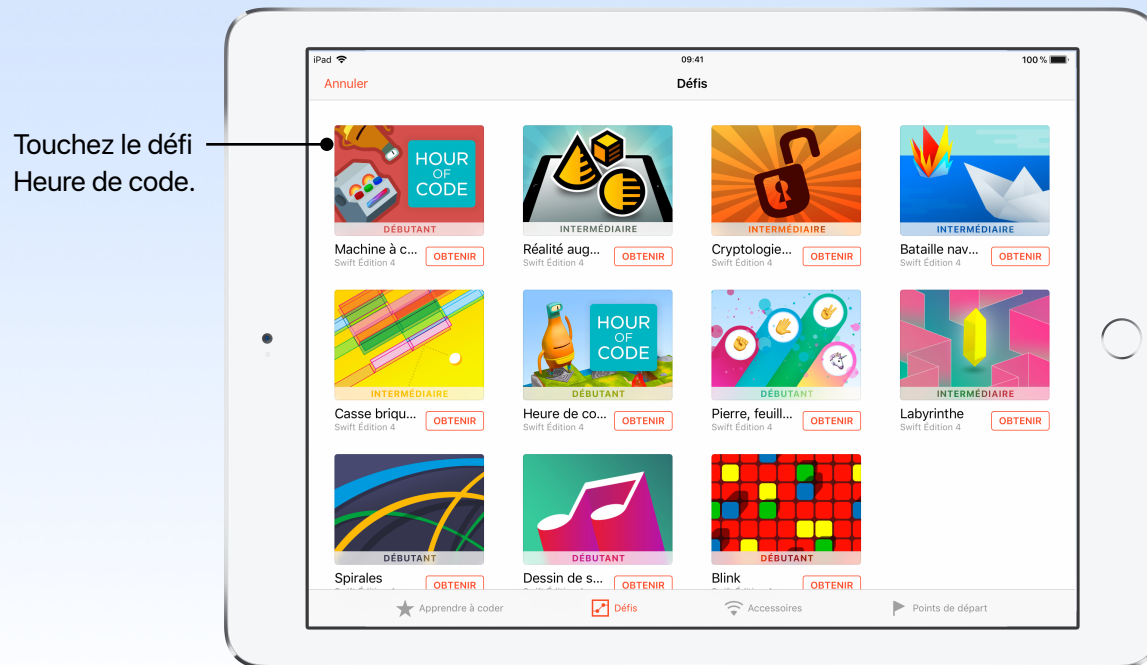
Touchez le défi Heure de code.

iPad 09:41 100 %

Annuler

Défis

HOUR OF CODE

DÉBUTANT

Machine à c...
Swift Édition 4
OBTENIR

INTERMÉDIAIRE

Réalité aug...
Swift Édition 4
OBTENIR

INTERMÉDIAIRE

Cryptologie...
Swift Édition 4
OBTENIR

INTERMÉDIAIRE

Bataille nav...
Swift Édition 4
OBTENIR

INTERMÉDIAIRE

Casse briqu...
Swift Édition 4
OBTENIR

HOUR OF CODE

DÉBUTANT

Heure de co...
Swift Édition 4
OBTENIR

DÉBUTANT

Pierre, feuill...
Swift Édition 4
OBTENIR

INTERMÉDIAIRE

Labyrinthe
Swift Édition 4
OBTENIR

DÉBUTANT

Spirales
OBTENIR

DÉBUTANT

Dessin de s...
OBTENIR

DÉBUTANT

Blink
OBTENIR

Apprendre à coder

Défis

Accessoires

Points de départ